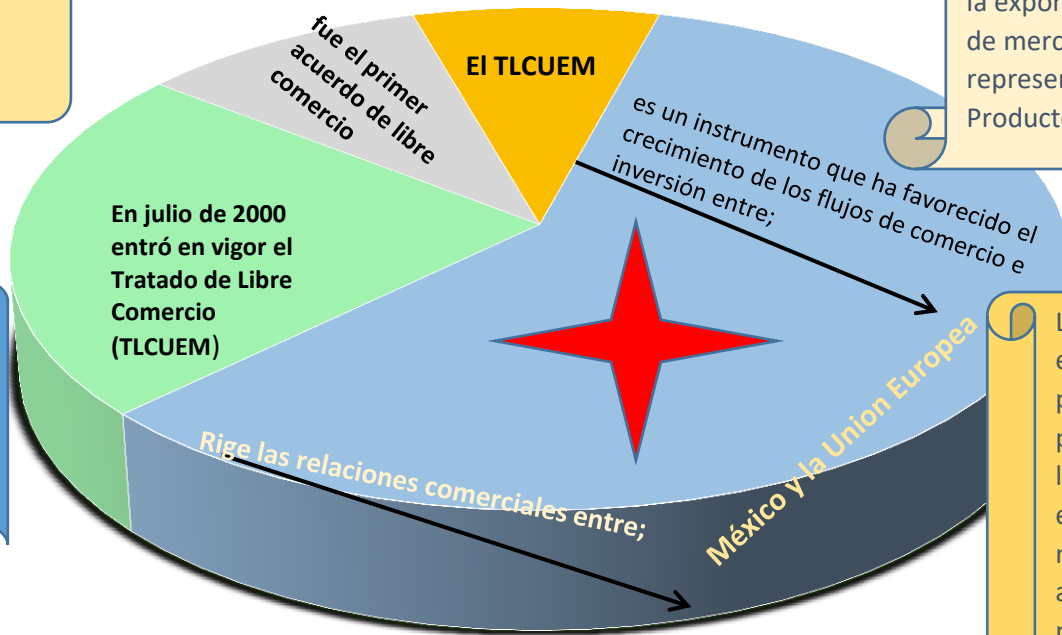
fue el primer acuerdo de libre comercio

El TLCUEM

la expor
de merc
represe
Product

es un instrumento que ha favorecido el crecimiento de los flujos de comercio e inversión entre;

En julio de 2000 entró en vigor el Tratado de Libre Comercio (TLCUEM)

México y la Union Europea

Rige las relaciones comerciales entre;

L
e
p
p
l
e
r
a